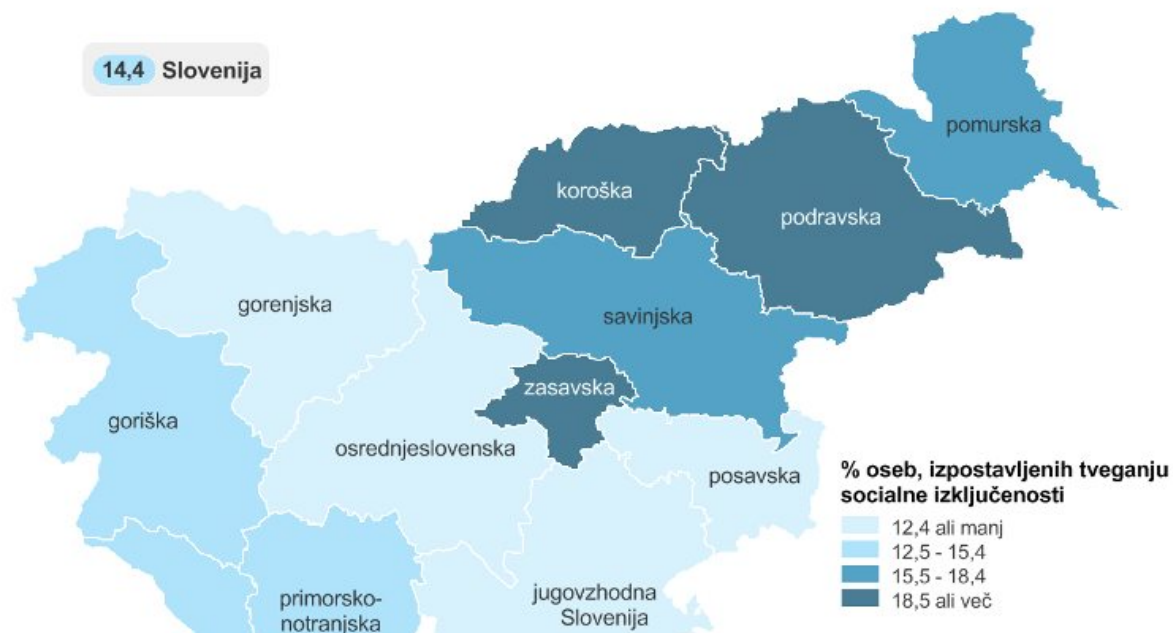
14,4 Slovenija

pomurska

koroška

podravska

gorenjska

savinjska

zasavska

goriška

osrednjeslovenska

posavska

% oseb, izpostavljenih tveganju socialne izključenosti

12,4 ali manj
12,5 - 15,4
15,5 - 18,4
18,5 ali več

primorsko-notranjska

jugovzhodna Slovenija